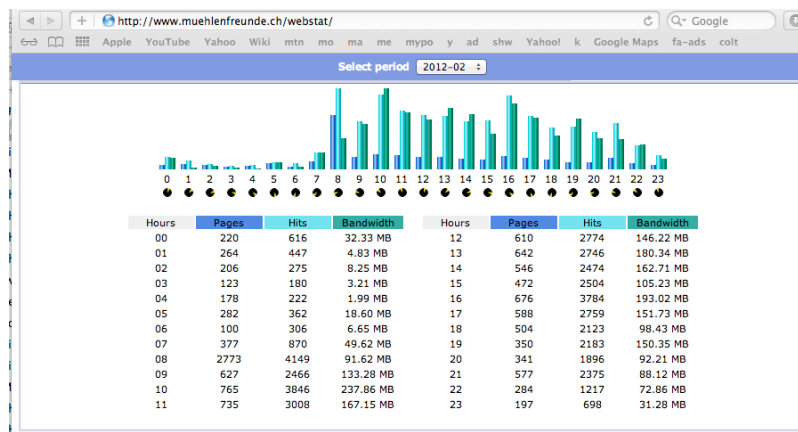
http://www.muehlenfreunde.ch/webstat/

Google

Apple YouTube Yahoo Wiki mtn mo ma me mypo y ad shw Yahoo! k Google Maps fa-ads colt

Select period 2012-02

0 1 2 3 4 5 6 7 8 9 10 11 12 13 14 15 16 17 18 19 20 21 22 23

| Hours | Pages | Hits | Bandwidth |
|---|---|---|---|
| 00 | 220 | 616 | 32.33 MB |
| 01 | 264 | 447 | 4.83 MB |
| 02 | 206 | 275 | 8.25 MB |
| 03 | 123 | 180 | 3.21 MB |
| 04 | 178 | 222 | 1.99 MB |
| 05 | 282 | 362 | 18.60 MB |
| 06 | 100 | 306 | 6.65 MB |
| 07 | 377 | 870 | 49.62 MB |
| 08 | 2773 | 4149 | 91.62 MB |
| 09 | 627 | 2466 | 133.28 MB |
| 10 | 765 | 3846 | 237.86 MB |
| 11 | 735 | 3008 | 167.15 MB |

| Hours | Pages | Hits | Bandwidth |
|---|---|---|---|
| 12 | 610 | 2774 | 146.22 MB |
| 13 | 642 | 2746 | 180.34 MB |
| 14 | 546 | 2474 | 162.71 MB |
| 15 | 472 | 2504 | 105.23 MB |
| 16 | 676 | 3784 | 193.02 MB |
| 17 | 588 | 2759 | 151.73 MB |
| 18 | 504 | 2123 | 98.43 MB |
| 19 | 350 | 2183 | 150.35 MB |
| 20 | 341 | 1896 | 92.21 MB |
| 21 | 577 | 2375 | 88.12 MB |
| 22 | 284 | 1217 | 72.86 MB |
| 23 | 197 | 698 | 31.28 MB |